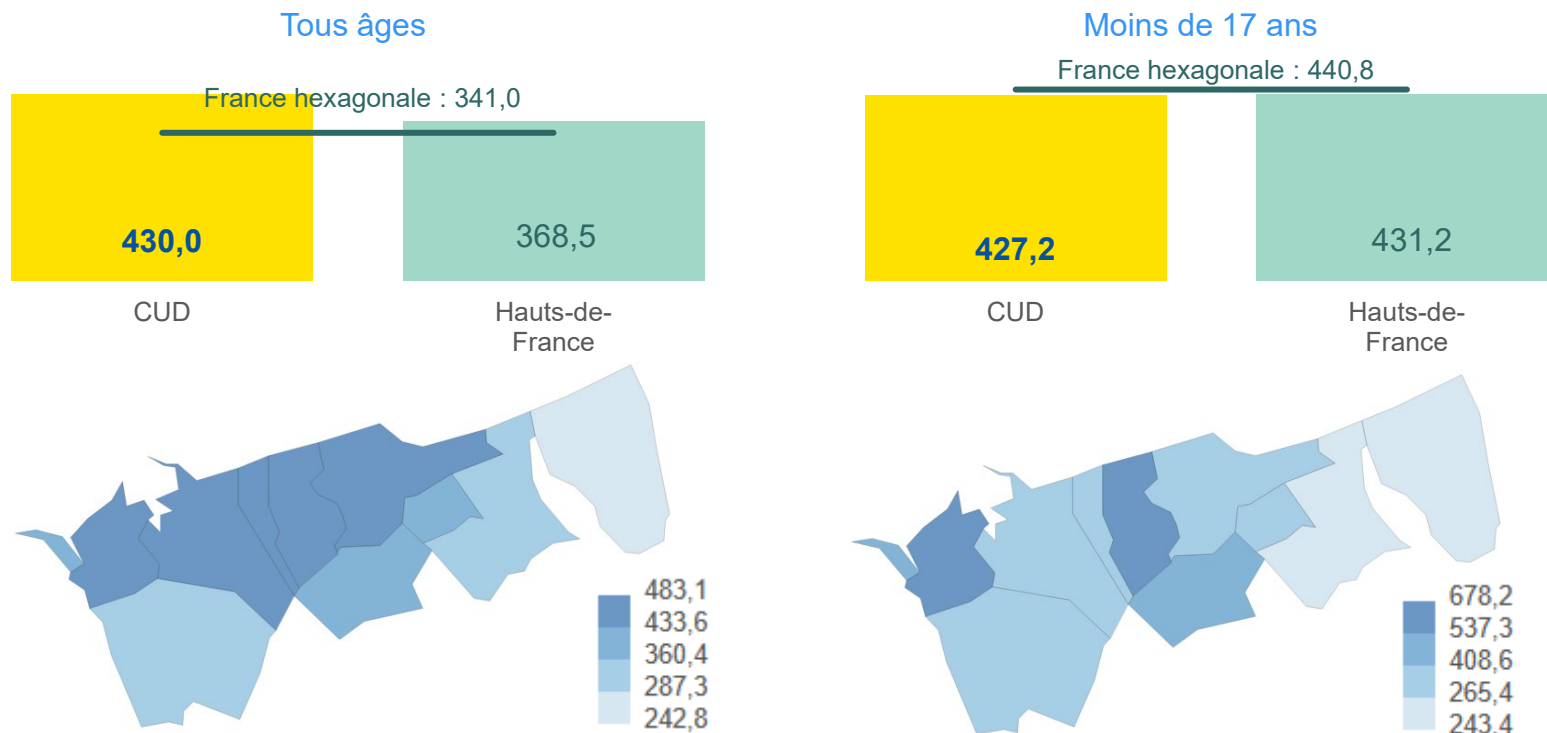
Tous âges

France hexagonale : 341,0

430,0

368,5

CUD

Hauts-de-France

483,1
433,6
360,4
287,3
242,8

Moins de 17 ans

France hexagonale : 440,8

427,2

431,2

CUD

Hauts-de-France

678,2
537,3
408,6
265,4
243,4